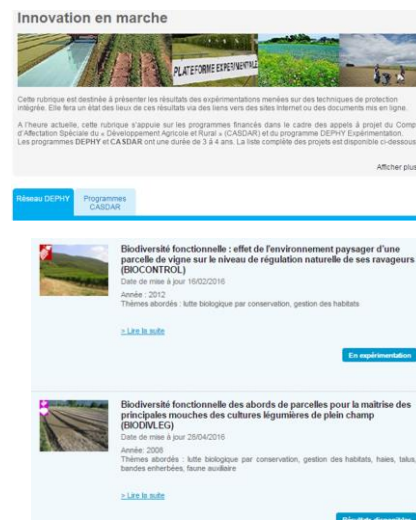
Innovation en marche

PLATEFORME EXPERIMENTALE

Cette rubrique est destinée à présenter les résultats des expérimentations menées sur des techniques de protection intégrée. Elle fera un état des lieux de ces résultats via des liens vers des sites Internet ou des documents mis en ligne.

A l'heure actuelle, cette rubrique s'appuie sur les programmes financés dans le cadre des appels à projet du Comp d'Affectation Spéciale du « Développement Agricole et Rural » (CASDAR) et du programme DEPHY Expérimentation. Les programmes DEPHY et CASDAR ont une durée de 3 à 4 ans. La liste complète des projets est disponible ci-dessous

Afficher plus

Réseau DEPHY | Programmes CASDAR

Biodiversité fonctionnelle : effet de l'environnement paysager d'une parcelle de vigne sur le niveau de régulation naturelle de ses ravageurs (BIOCONTROL)
Date de mise à jour 16/02/2016

Année : 2012
Thèmes abordés : lutte biologique par conservation, gestion des habitats

> Lire la suite

En expérimentation

Biodiversité fonctionnelle des abords de parcelles pour la maîtrise des principales mouches des cultures légumières de plein champ (BIODIVLEG)
Date de mise à jour 25/04/2016

Année: 2008
Thèmes abordés : lutte biologique par conservation, gestion des habitats, haies, talus, bandes enherbées, faune auxiliaire

> Lire la suite

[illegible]